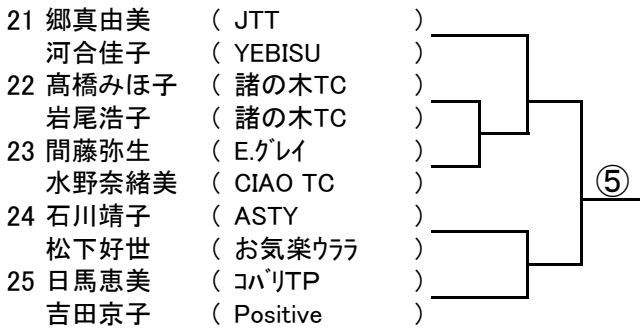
21 郷真由美 ( JTT )
河合佳子 ( YEBISU )
22 髙橋みほ子 ( 諸の木TC )
岩尾浩子 ( 諸の木TC )
23 間藤弥生 ( E.ｸﾞﾚｲ )
水野奈緒美 ( CIAO TC )
24 石川靖子 ( ASTY )
松下好世 ( お気楽ｳﾗﾗ )
25 日馬恵美 ( ｺﾊﾞﾘTP )
吉田京子 ( Positive )

⑤